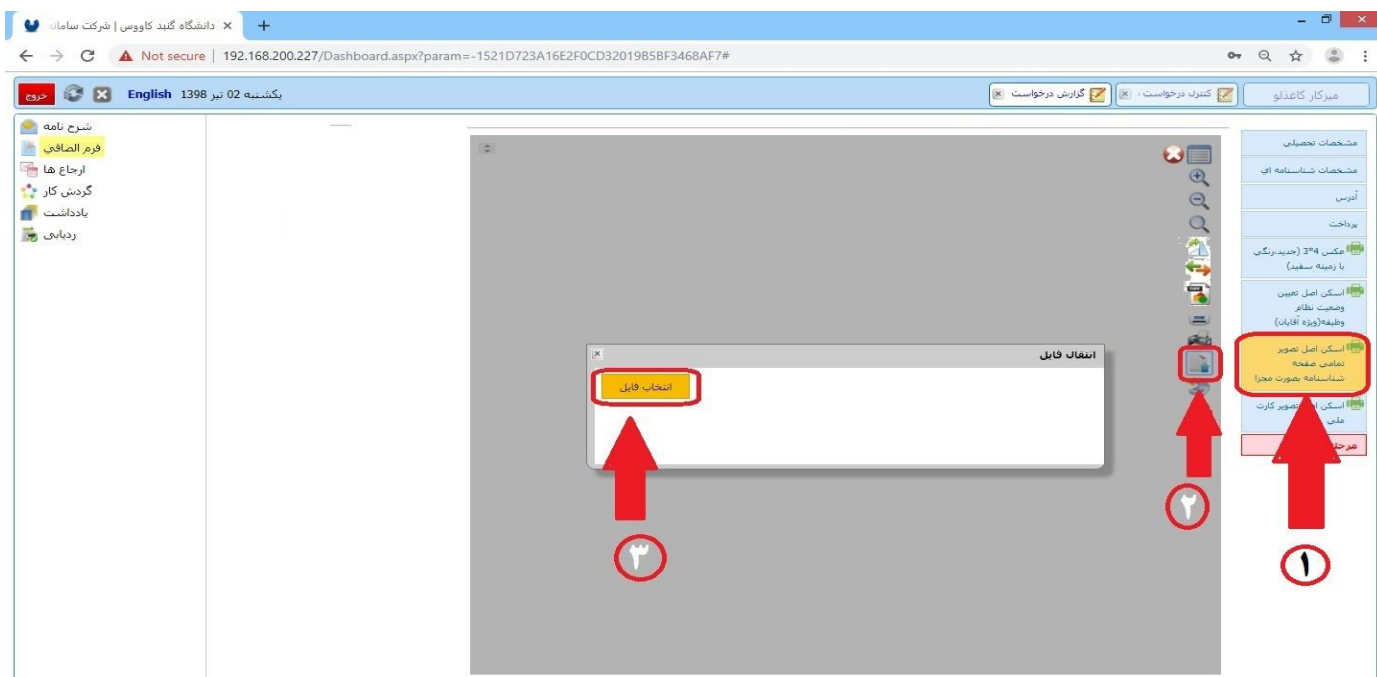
دانشگاه گنبد کاووس | شرکت سامان ×
+

Not secure | 192.168.200.227/Dashboard.aspx?param=-1521D723A16E2F0CD32019B5BF3468AF7#

میرکار کاعذلو
کنترل درخواست ×
گزارش درخواست ×
یکشنبه 02 تیر 1398 English خروج

شرح نامه
فرم الصاقي
ارجاع ها
گردش کار
یادداشت
ردیابی

مشخصات تحصیلی
مشخصات شناسنامه ای
آدرس
پرداخت
عکس 4*3 (جدید،رنگی با زمینه سفید)
اسکن اصل تعیین وضعیت نظام وظیفه(ویژه آقایان)
اسکن اصل تصویر تمامی صفحه شناسنامه بصورت مجزا
اسکن اصل تصویر کارت ملی
مرحل

انتقال فایل
انتخاب فایل

۱
۲
۳